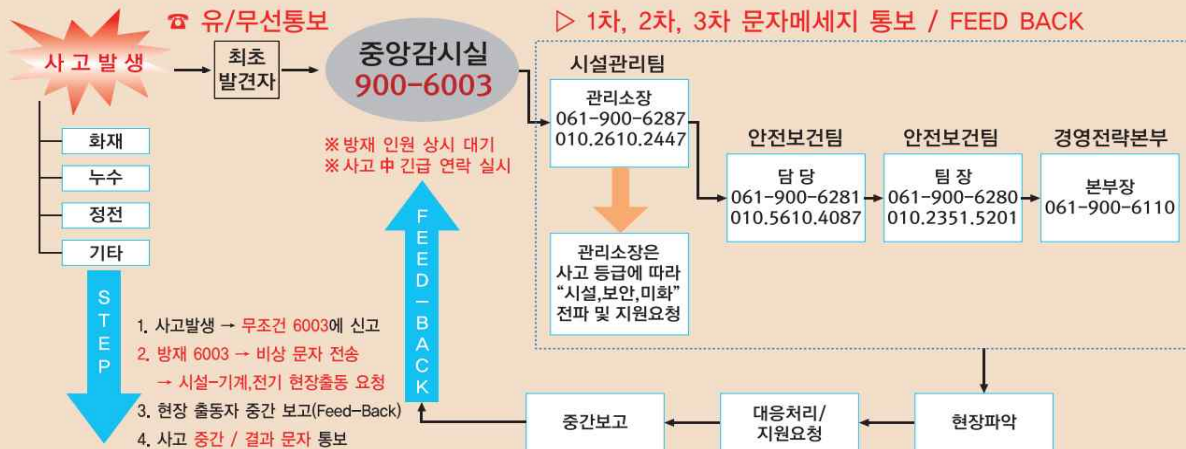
사 고 발 생

☎ 유/무선통보

최초 발견자

중앙감시실
900-6003

※ 방재 인원 상시 대기
※ 사고 中 긴급 연락 실시

▷ 1차, 2차, 3차 문자메세지 통보 / FEED BACK

시설관리팀

관리소장
061-900-6287
010.2610.2447

관리소장은 사고 등급에 따라 "시설,보안,미화" 전파 및 지원요청

안전보건팀

담 당
061-900-6281
010.5610.4087

안전보건팀

팀 장
061-900-6280
010.2351.5201

경영전략본부

본부장
061-900-6110

화재

누수

정전

기타

STEP

FEED-BACK

1. 사고발생 → 무조건 6003에 신고
2. 방재 6003 → 비상 문자 전송
→ 시설-기계,전기 현장출동 요청
3. 현장 출동자 중간 보고(Feed-Back)
4. 사고 중간 / 결과 문자 통보

중간보고

대응처리/
지원요청

현장파악